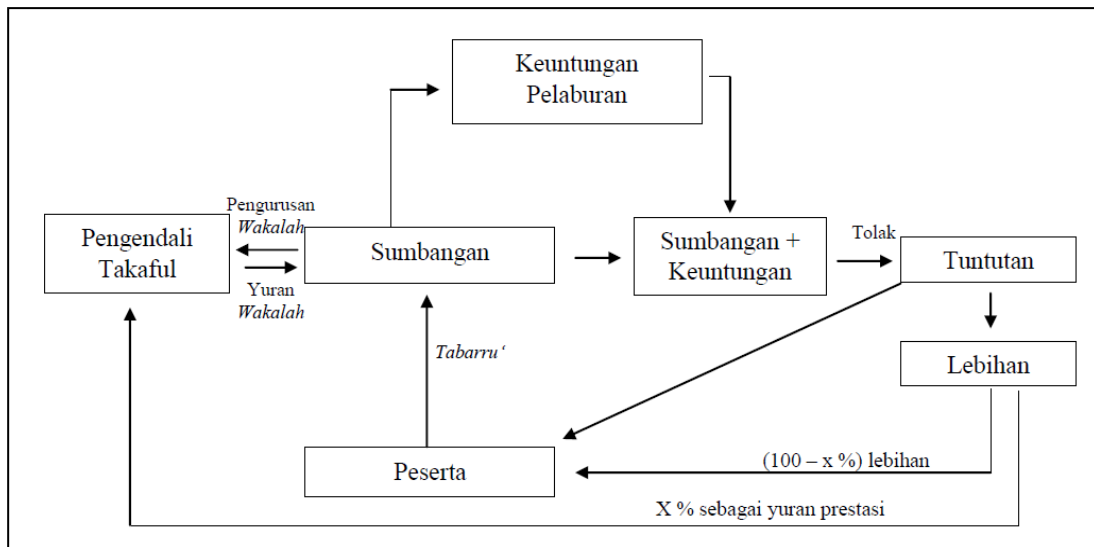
Keuntungan Pelaburan

Pengurusan *Wakalah*

Pengendali Takaful

Sumbangan

Yuran *Wakalah*

Sumbangan + Keuntungan

Tolak

Tuntutan

Lebihan

*Tabarru'*

Peserta

(100 – x %) lebihan

X % sebagai yuran prestasi